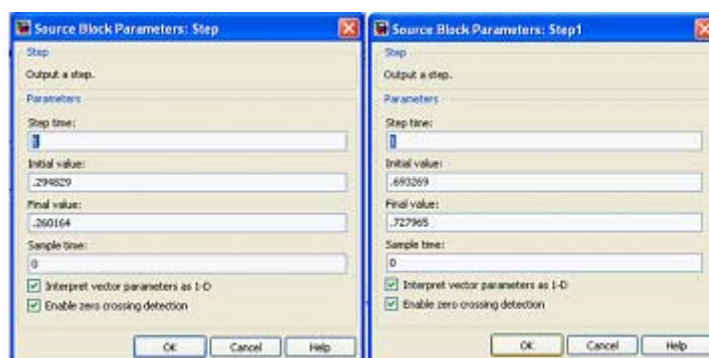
Source Block Parameters: Step

Step

Output a step.

Parameters

Step time:

1

Initial value:

.294829

Final value:

.260164

Sample time:

0

Interpret vector parameters as 1-D

Enable zero crossing detection

OK Cancel Help

Source Block Parameters: Step1

Step

Output a step.

Parameters

Step time:

1

Initial value:

.693269

Final value:

.727965

Sample time:

0

Interpret vector parameters as 1-D

Enable zero crossing detection

OK Cancel Help